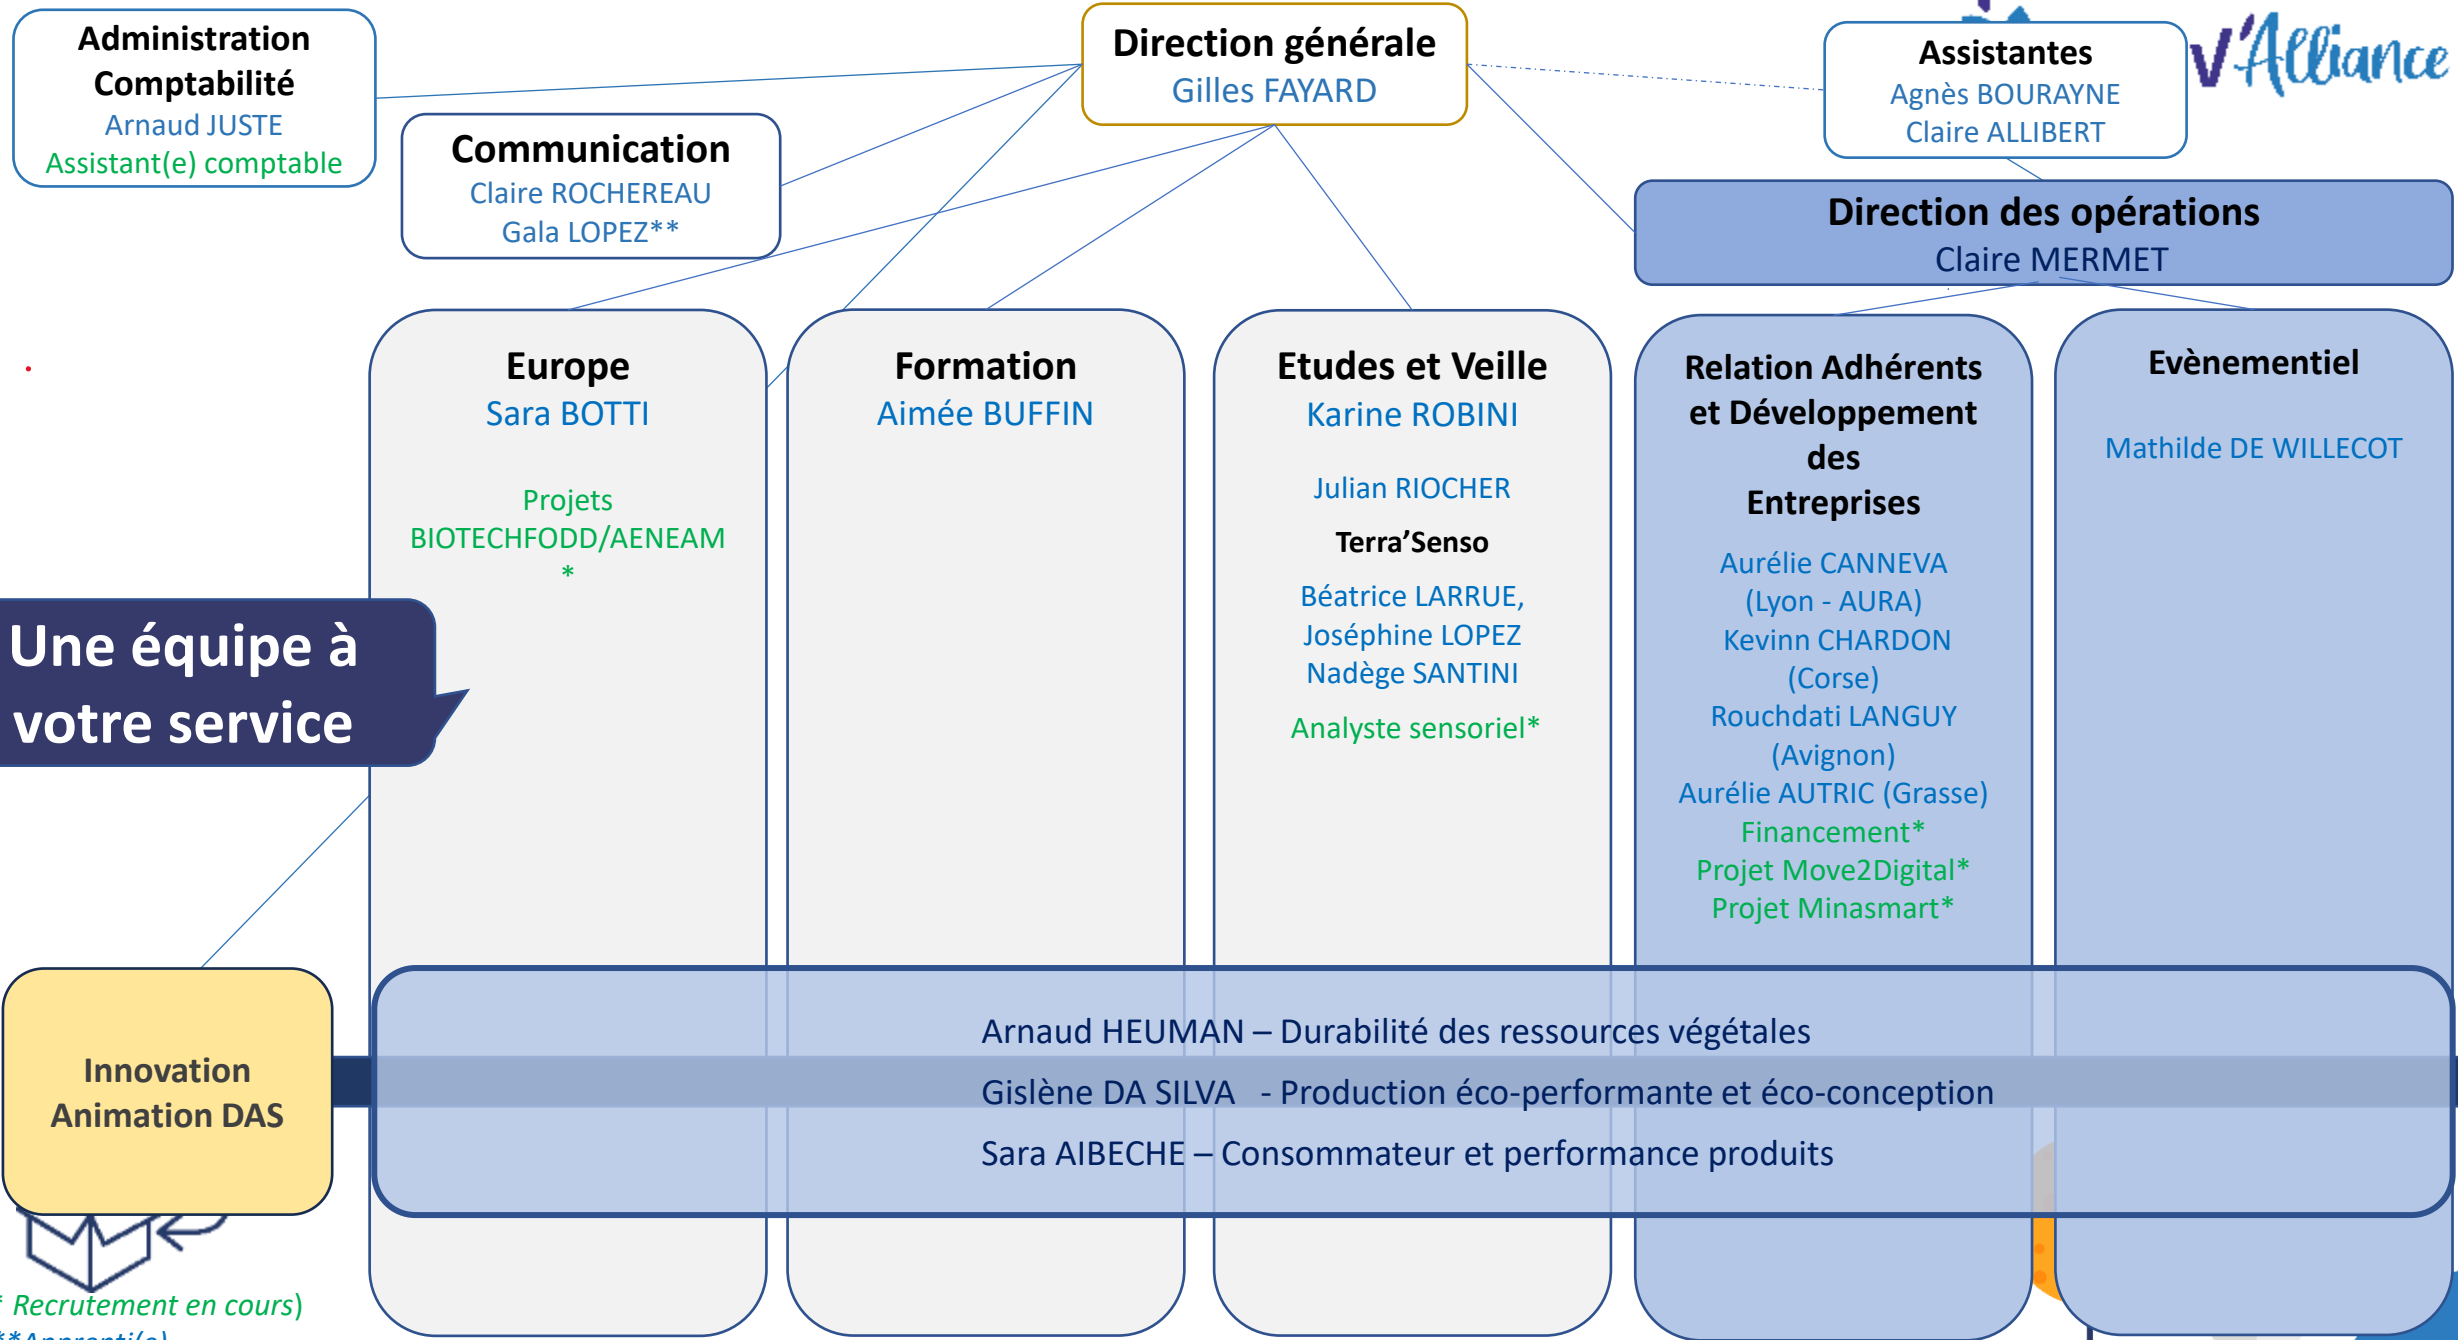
Administration Comptabilité
Arnaud JUSTE
Assistant(e) comptable

Communication
Claire ROCHEREAU
Gala LOPEZ**

Direction générale
Gilles FAYARD

Assistantes
Agnès BOURAYNE
Claire ALLIBERT

V'Alliance

Direction des opérations
Claire MERMET

Europe
Sara BOTTI

Projets
BIOTECHFODD/AENEAM
*

Formation
Aimée BUFFIN

Etudes et Veille
Karine ROBINI

Julian RIOCHER

Terra'Senso

Béatrice LARRUE,
Joséphine LOPEZ
Nadège SANTINI

Analyste sensoriel*

Relation Adhérents et Développement des Entreprises

Aurélie CANNEVA (Lyon - AURA)
Kevinn CHARDON (Corse)
Rouchdati LANGUY (Avignon)
Aurélie AUTRIC (Grasse)
Financement*
Projet Move2Digital*
Projet Minasmart*

Evènementiel

Mathilde DE WILLECOT

Une équipe à votre service

Innovation
Animation DAS

Arnaud HEUMAN – Durabilité des ressources végétales
Gislène DA SILVA - Production éco-performante et éco-conception
Sara AIBECHE – Consommateur et performance produits

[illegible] Recrutement en cours)
**Apprenti(e)